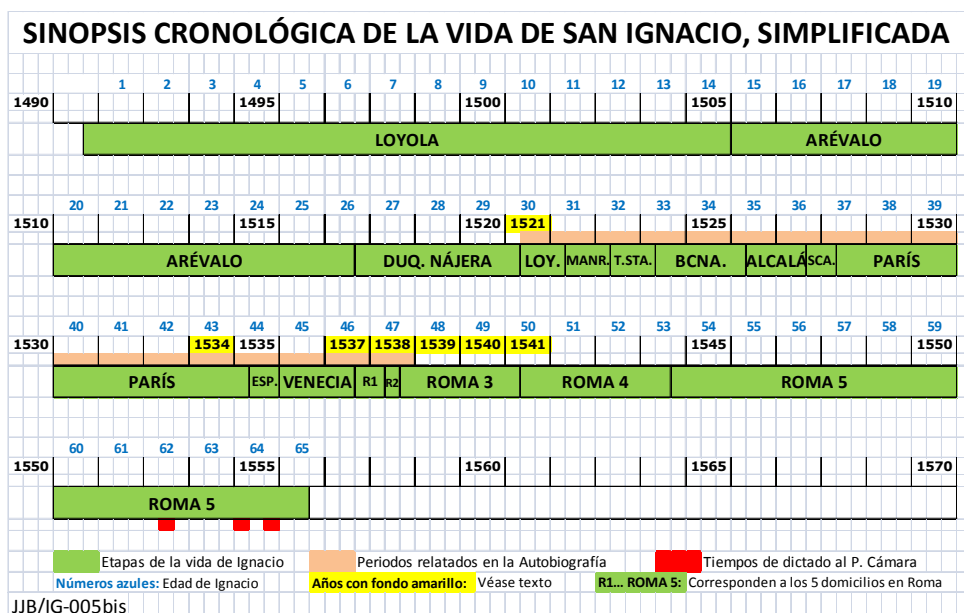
SINOPSIS CRONOLÓGICA DE LA VIDA DE SAN IGNACIO, SIMPLIFICADA

1 2 3 4 5 6 7 8 9 10 11 12 13 14 15 16 17 18 19

1490 1495 1500 1505 1510

LOYOLA ARÉVALO

20 21 22 23 24 25 26 27 28 29 30 31 32 33 34 35 36 37 38 39

1510 1515 1520 1521 1525 1530

ARÉVALO DUQ. NÁJERA LOY. MANR. T.STA. BCNA. ALCALÁ SCA. PARÍS

40 41 42 43 44 45 46 47 48 49 50 51 52 53 54 55 56 57 58 59

1530 1534 1535 1537 1538 1539 1540 1541 1545 1550

PARÍS ESP. VENECIA R1 R2 ROMA 3 ROMA 4 ROMA 5

60 61 62 63 64 65

1550 1555 1560 1565 1570

ROMA 5

Etapas de la vida de Ignacio | Periodos relatados en la Autobiografía | Tiempos de dictado al P. Cámara

Números azules: Edad de Ignacio | Años con fondo amarillo: Véase texto | R1... ROMA 5: Corresponden a los 5 domicilios en Roma

JJB/IG-005bis